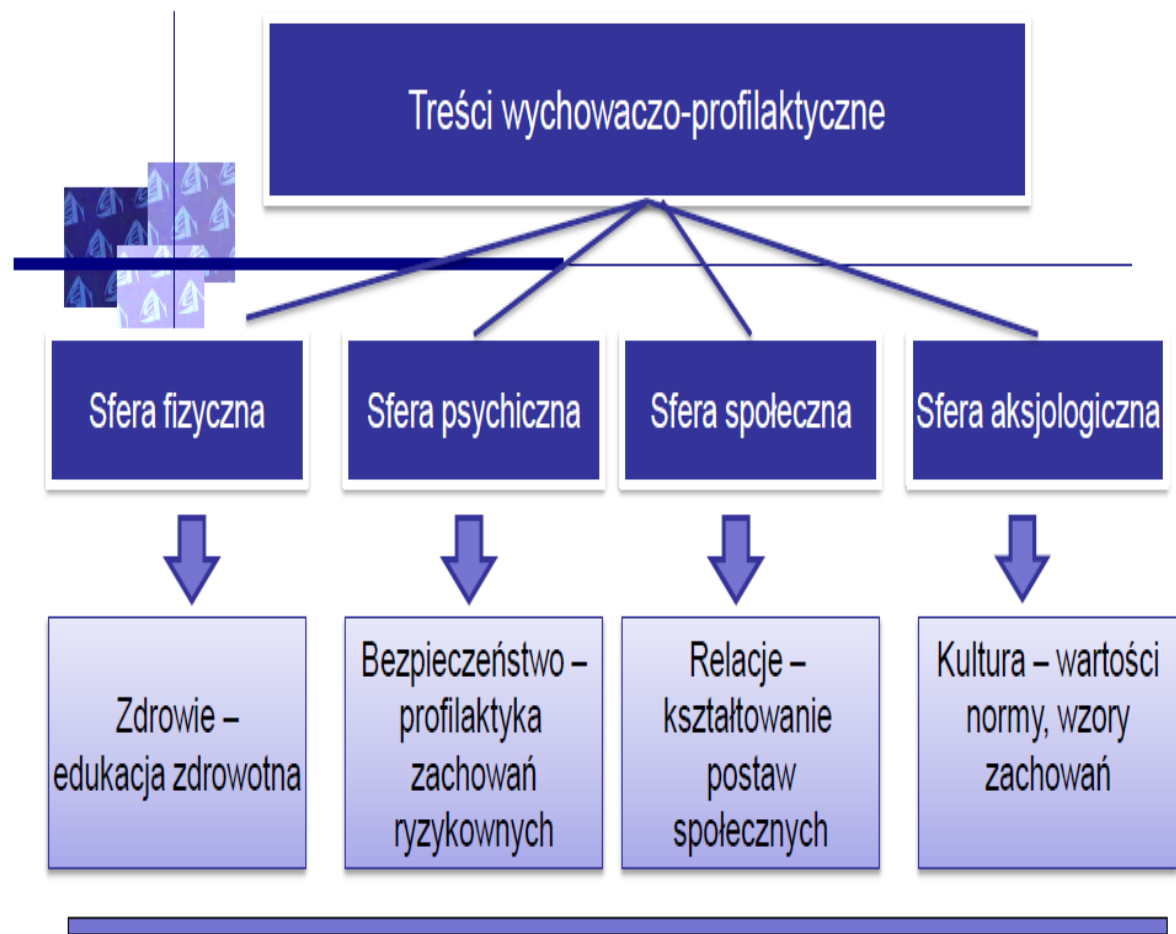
Treści wychowaczo-profilaktyczne

Sfera fizyczna

Sfera psychiczna

Sfera społeczna

Sfera aksjologiczna

Zdrowie – edukacja zdrowotna

Bezpieczeństwo – profilaktyka zachowań ryzykownych

Relacje – kształtowanie postaw społecznych

Kultura – wartości normy, wzory zachowań